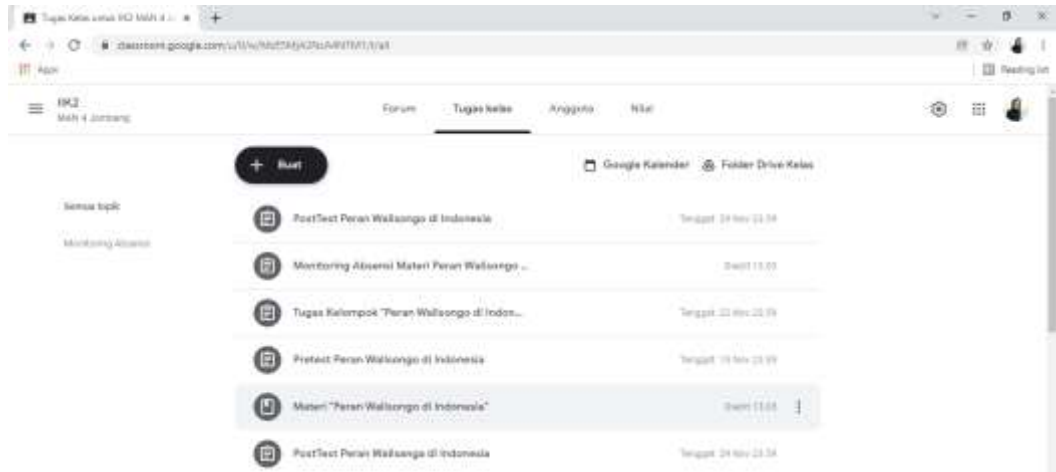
Tugas Kelas untuk IX2 MAN 4 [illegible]

classroom.google.com/u/0/w/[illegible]/t/all

Apps

Reading list

IIK2
MAN 4 Jombang

Forum
Tugas kelas
Anggota
Nilai

+ Buat

Google Kalender
Folder Drive Kelas

Semua topik

Monitoring Absensi

PostTest Peran Walisongo di Indonesia
Tenggat 24 Nov 23.59

Monitoring Absensi Materi Peran Walisongo ...
Dibuat 15.03

Tugas Kelompok "Peran Walisongo di Indon...
Tenggat 22 Nov 23.59

Pretest Peran Walisongo di Indonesia
Tenggat 19 Nov 23.59

Materi "Peran Walisongo di Indonesia"
Dibuat 15.03

PostTest Peran Walisongo di Indonesia
Tenggat 24 Nov 23.59